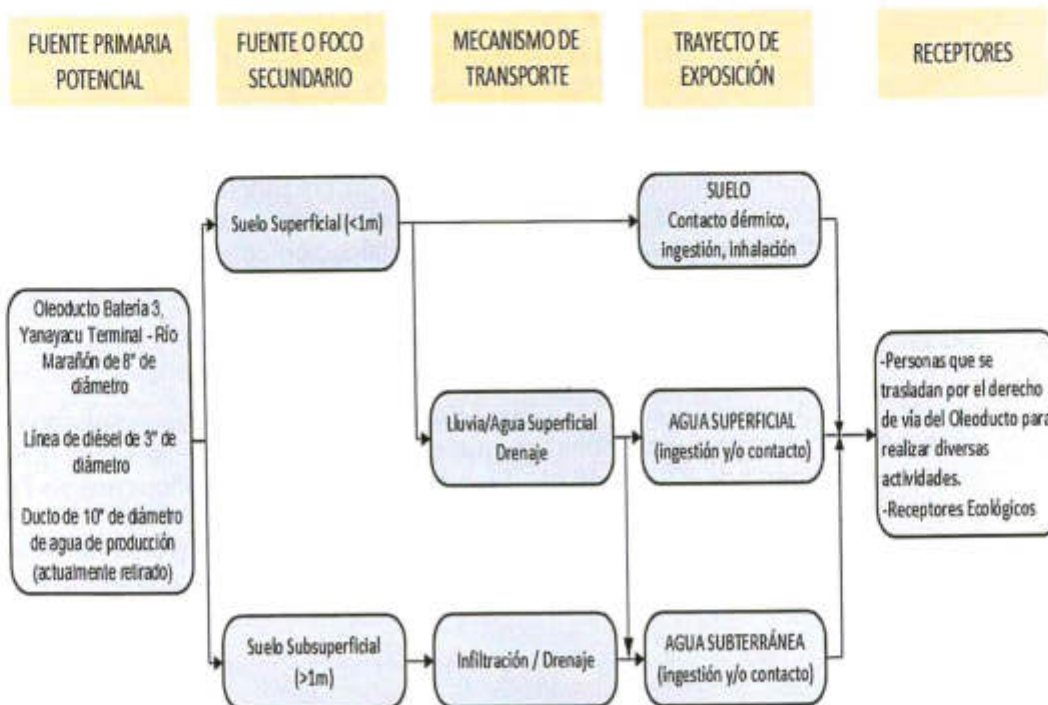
FUENTE PRIMARIA POTENCIAL

FUENTE O FOCO SECUNDARIO

MECANISMO DE TRANSPORTE

TRAYECTO DE EXPOSICIÓN

RECEPTORES

Oleoducto Batería 3, Yanayacu Terminal - Río Marañón de 8" de diámetro

Línea de diésel de 3" de diámetro

Ducto de 10" de diámetro de agua de producción (actualmente retirado)

Suelo Superficial (<1m)

Suelo Subsuperficial (>1m)

Lluvia/Agua Superficial Drenaje

Infiltración / Drenaje

SUELO
Contacto dérmico, ingestión, inhalación

AGUA SUPERFICIAL (ingestión y/o contacto)

AGUA SUBTERRÁNEA (ingestión y/o contacto)

-Personas que se trasladan por el derecho de vía del Oleoducto para realizar diversas actividades.
-Receptores Ecológicos